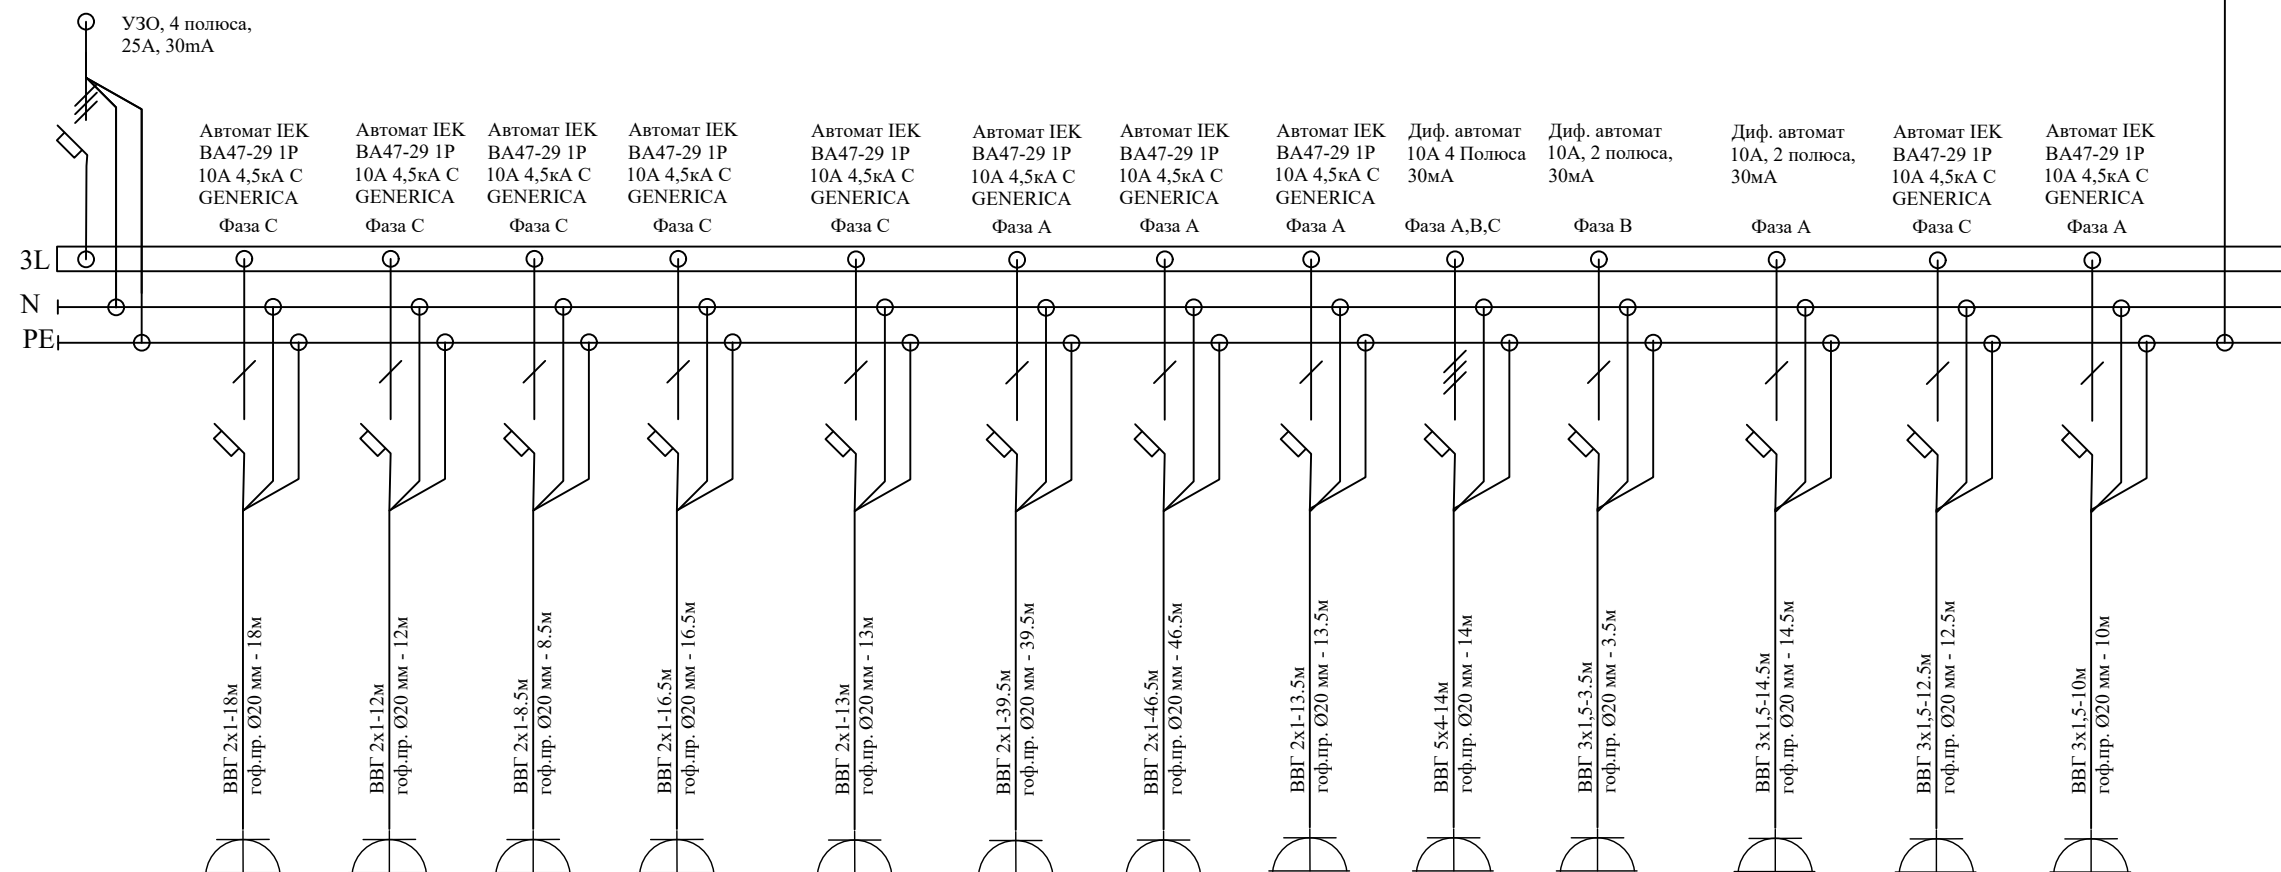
УЗО, 4 полюса, 25А, 30mA

Автомат IEK ВА47-29 1Р 10А 4,5кА С GENERICA
Фаза С

Автомат IEK ВА47-29 1Р 10А 4,5кА С GENERICA
Фаза С

Автомат IEK ВА47-29 1Р 10А 4,5кА С GENERICA
Фаза С

Автомат IEK ВА47-29 1Р 10А 4,5кА С GENERICA
Фаза С

Автомат IEK ВА47-29 1Р 10А 4,5кА С GENERICA
Фаза С

Автомат IEK ВА47-29 1Р 10А 4,5кА С GENERICA
Фаза А

Автомат IEK ВА47-29 1Р 10А 4,5кА С GENERICA
Фаза А

Автомат IEK ВА47-29 1Р 10А 4,5кА С GENERICA
Фаза А

Диф. автомат 10А 4 Полюса 30мА
Фаза А,В,С

Диф. автомат 10А, 2 полюса, 30мА
Фаза В

Диф. автомат 10А, 2 полюса, 30мА
Фаза А

Автомат IEK ВА47-29 1Р 10А 4,5кА С GENERICA
Фаза С

Автомат IEK ВА47-29 1Р 10А 4,5кА С GENERICA
Фаза А

3L
N
PE

ВВГ 2х1-18м
гоф.пр. Ø20 мм - 18м

ВВГ 2х1-12м
гоф.пр. Ø20 мм - 12м

ВВГ 2х1-8.5м
гоф.пр. Ø20 мм - 8.5м

ВВГ 2х1-16.5м
гоф.пр. Ø20 мм - 16.5м

ВВГ 2х1-13м
гоф.пр. Ø20 мм - 13м

ВВГ 2х1-39.5м
гоф.пр. Ø20 мм - 39.5м

ВВГ 2х1-46.5м
гоф.пр. Ø20 мм - 46.5м

ВВГ 2х1-13.5м
гоф.пр. Ø20 мм - 13.5м

ВВГ 5х4-14м
гоф.пр. Ø20 мм - 14м

ВВГ 3х1,5-3.5м
гоф.пр. Ø20 мм - 3.5м

ВВГ 3х1,5-14.5м
гоф.пр. Ø20 мм - 14.5м

ВВГ 3х1,5-12.5м
гоф.пр. Ø20 мм - 12.5м

ВВГ 3х1,5-10м
гоф.пр. Ø20 мм - 10м